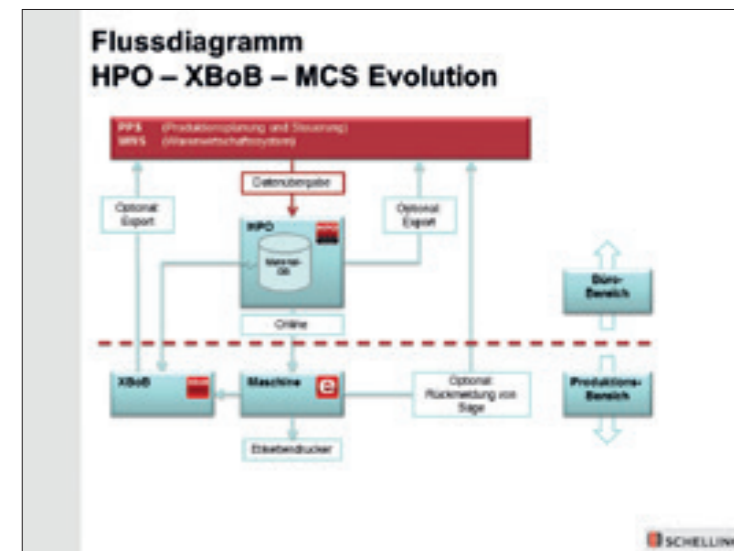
Flussdiagramm
HPO – XBoB – MCS Evolution

PPS (Produktionsplanung und Steuerung)
WWS (Warenwirtschaftssystem)

Datenübergabe

Optional Export

HPO

Material-DB

Optional Export

Büro-Bereich

Online

XBoB

Maschine

Optional: Rückmeldung von Säge

Produktions-Bereich

Etikettendrucker

SCHELLIN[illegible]